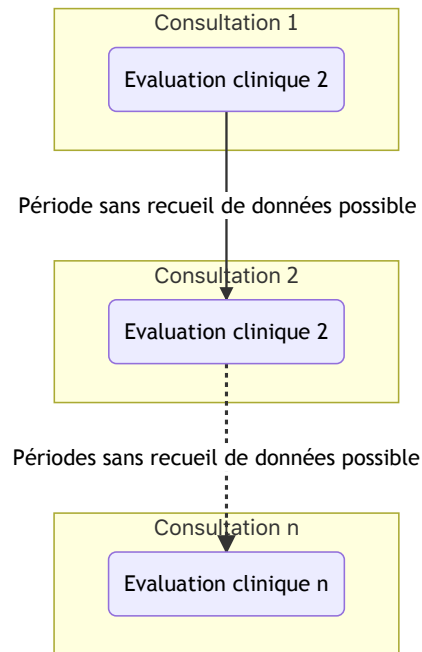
Consultation 1

Evaluation clinique 2

Période sans recueil de données possible

Consultation 2

Evaluation clinique 2

Périodes sans recueil de données possible

Consultation n

Evaluation clinique n